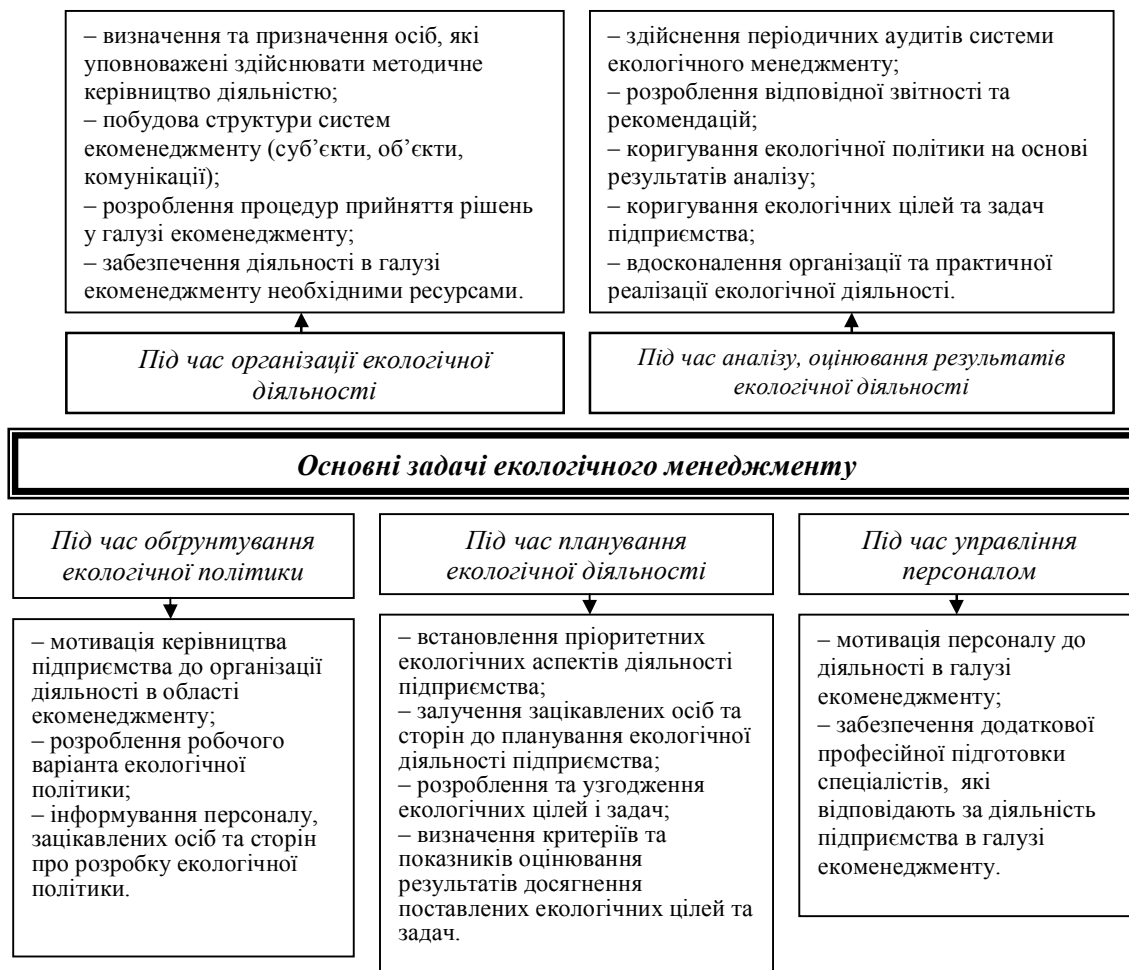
– визначення та призначення осіб, які уповноважені здійснювати методичне керівництво діяльністю;
– побудова структури систем екоменеджменту (суб'єкти, об'єкти, комунікації);
– розроблення процедур прийняття рішень у галузі екоменеджменту;
– забезпечення діяльності в галузі екоменеджменту необхідними ресурсами.

Під час організації екологічної діяльності

– здійснення періодичних аудитів системи екологічного менеджменту;
– розроблення відповідної звітності та рекомендацій;
– коригування екологічної політики на основі результатів аналізу;
– коригування екологічних цілей та задач підприємства;
– вдосконалення організації та практичної реалізації екологічної діяльності.

Під час аналізу, оцінювання результатів екологічної діяльності

Основні задачі екологічного менеджменту

Під час обґрунтування екологічної політики

– мотивація керівництва підприємства до організації діяльності в області екоменеджменту;
– розроблення робочого варіанта екологічної політики;
– інформування персоналу, зацікавлених осіб та сторін про розробку екологічної політики.

Під час планування екологічної діяльності

– встановлення пріоритетних екологічних аспектів діяльності підприємства;
– залучення зацікавлених осіб та сторін до планування екологічної діяльності підприємства;
– розроблення та узгодження екологічних цілей і задач;
– визначення критеріїв та показників оцінювання результатів досягнення поставлених екологічних цілей та задач.

Під час управління персоналом

– мотивація персоналу до діяльності в галузі екоменеджменту;
– забезпечення додаткової професійної підготовки спеціалістів, які відповідають за діяльність підприємства в галузі екоменеджменту.